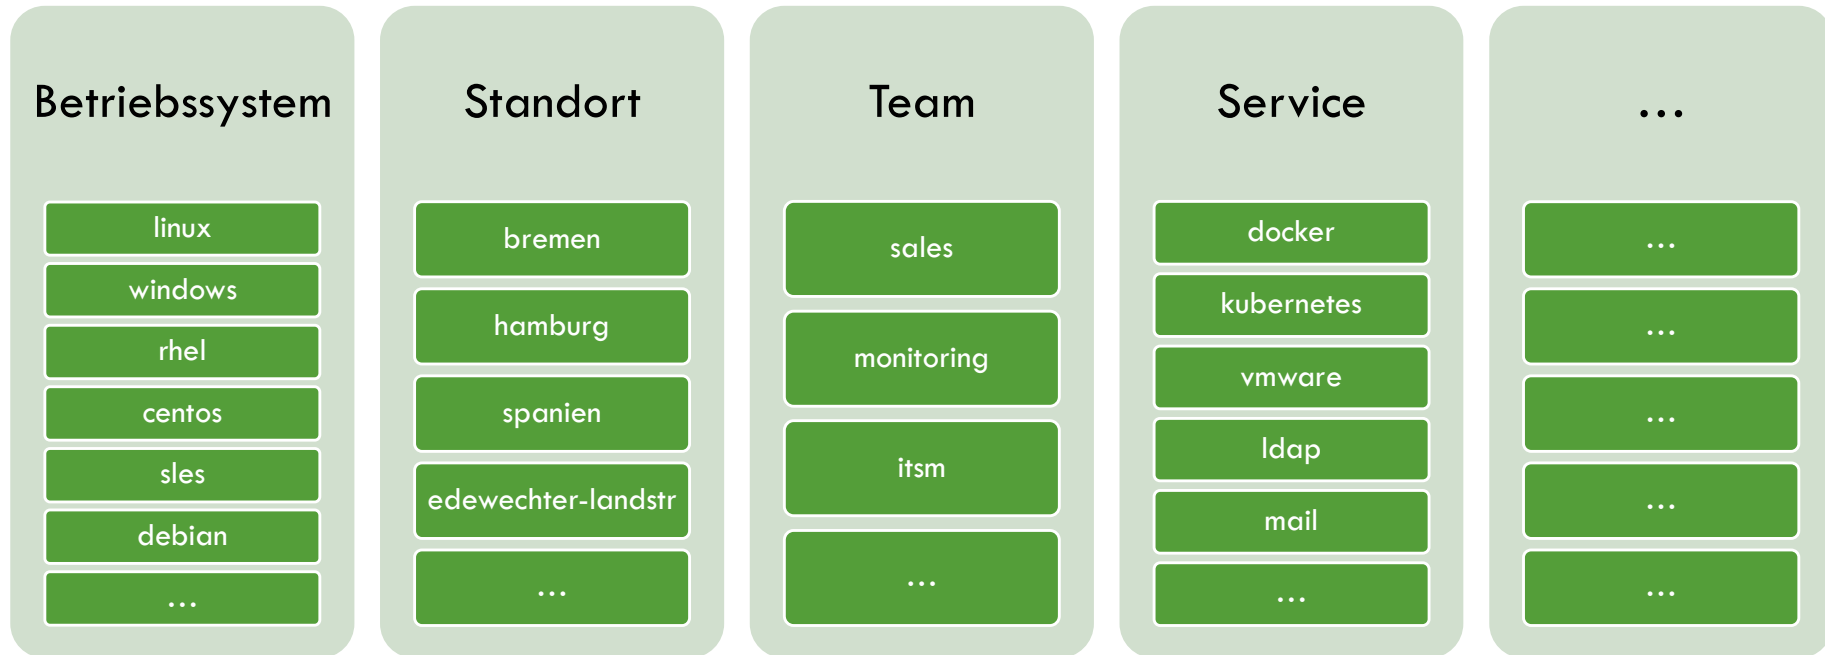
Betriebssystem

linux

windows

rhel

centos

sles

debian

…

Standort

bremen

hamburg

spanien

edewechter-landstr

…

Team

sales

monitoring

itsm

…

Service

docker

kubernetes

vmware

ldap

mail

…

…

…

…

…

…

…